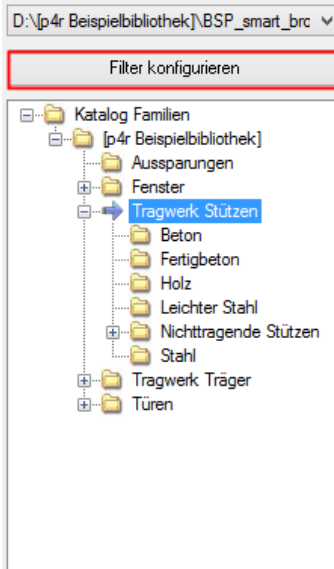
D:\[p4r Beispielbibliothek]\BSP_smart_brc

Filter konfigurieren

Katalog Familien
[p4r Beispielbibliothek]
Aussparungen
Fenster
Tragwerk Stützen
Beton
Fertigbeton
Holz
Leichter Stahl
Nichttragende Stützen
Stahl
Tragwerk Träger
Türen